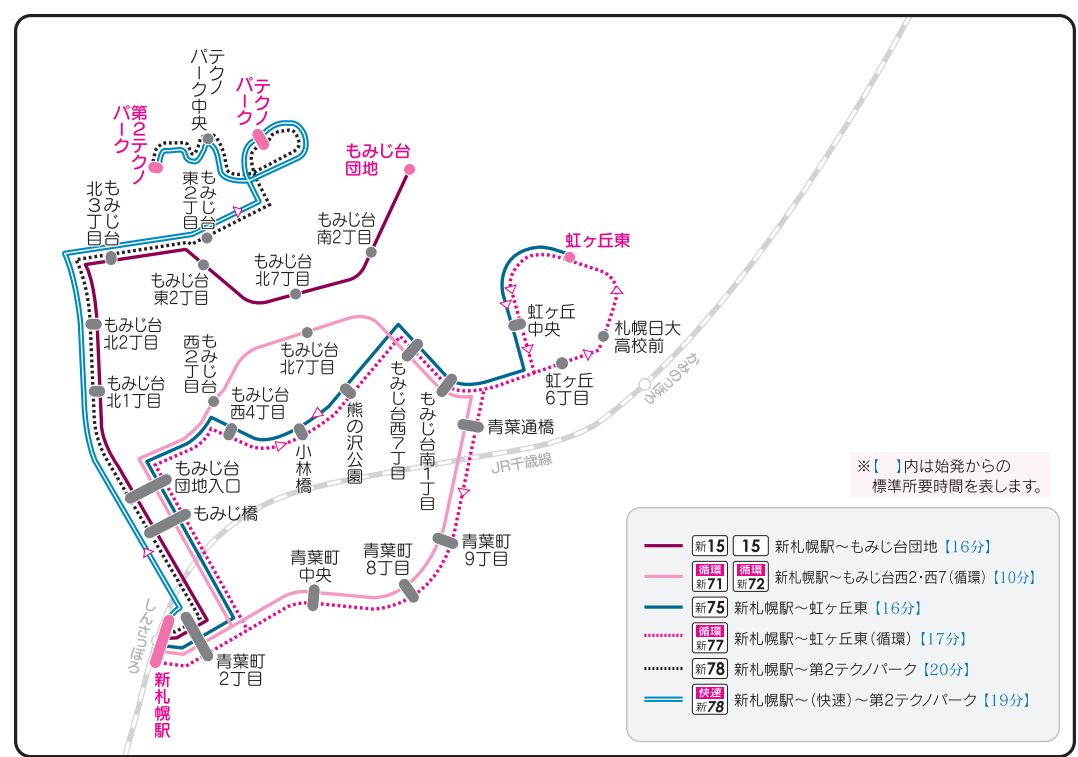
テクノパーク中央
テクノパーク
第2テクノパーク
もみじ台団地
東2丁目もみじ台
北3丁目もみじ台
もみじ台南2丁目
もみじ台北7丁目
もみじ台東2丁目
もみじ台北2丁目
もみじ台北1丁目
西2丁目もみじ台
もみじ台北7丁目
もみじ台西4丁目
小林橋
熊の沢公園
もみじ台西7丁目
もみじ台南1丁目
虹ヶ丘東
虹ヶ丘中央
札幌日大高校前
虹ヶ丘6丁目
青葉通橋
かみのっぽろ
JR千歳線
もみじ台団地入口
もみじ橋
青葉町中央
青葉町8丁目
青葉町9丁目
青葉町2丁目
しんさっぽろ
新札幌駅

※【 】内は始発からの標準所要時間を表します。

新15 15 新札幌駅～もみじ台団地【16分】
循環 新71 循環 新72 新札幌駅～もみじ台西2・西7(循環)【10分】
新75 新札幌駅～虹ヶ丘東【16分】
循環 新77 新札幌駅～虹ヶ丘東(循環)【17分】
新78 新札幌駅～第2テクノパーク【20分】
快速 新78 新札幌駅～(快速)～第2テクノパーク【19分】